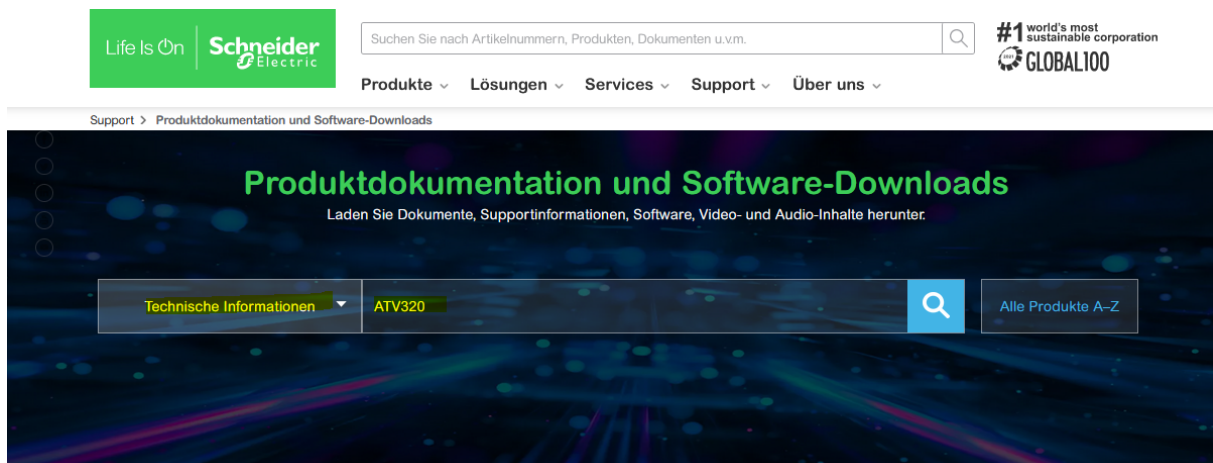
Life Is On Schneider Electric

Suchen Sie nach Artikelnummern, Produkten, Dokumenten u.v.m.

#1 world's most sustainable corporation
GLOBAL100

Produkte Lösungen Services Support Über uns

Support > Produktdokumentation und Software-Downloads

Produktdokumentation und Software-Downloads
Laden Sie Dokumente, Supportinformationen, Software, Video- und Audio-Inhalte herunter.

Technische Informationen
ATV320
Alle Produkte A–Z